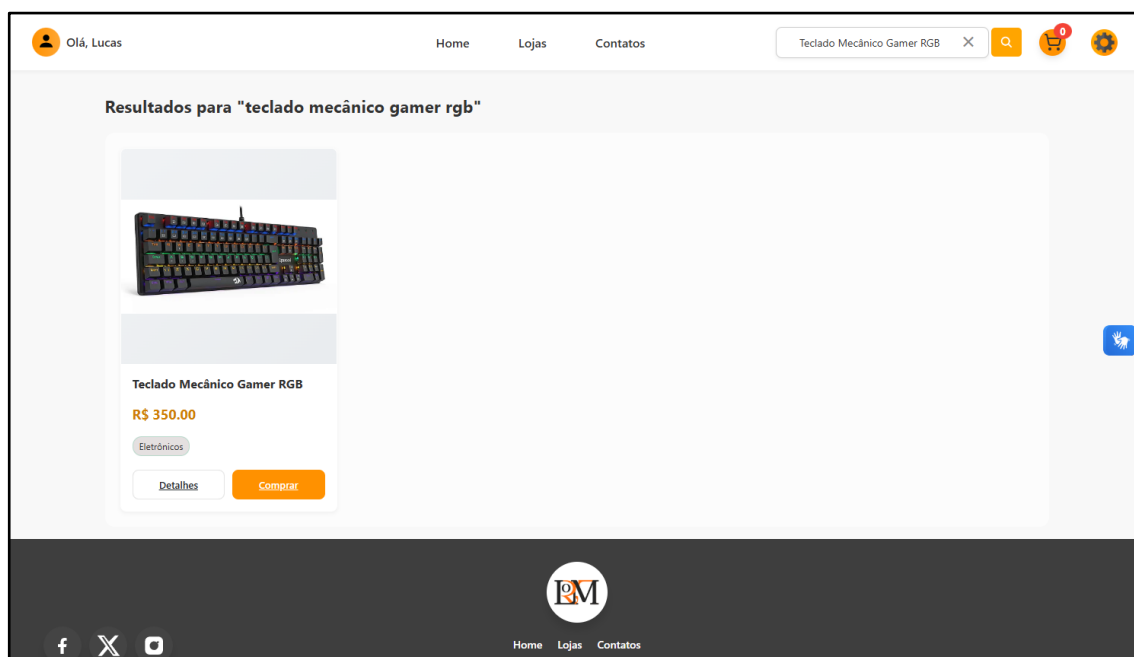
Olá, Lucas

Home Lojas Contatos

Teclado Mecânico Gamer RGB ×

0

Resultados para "teclado mecânico gamer rgb"

Teclado Mecânico Gamer RGB

R$ 350.00

Eletrônicos

Detalhes

Comprar

RM

Home Lojas Contatos